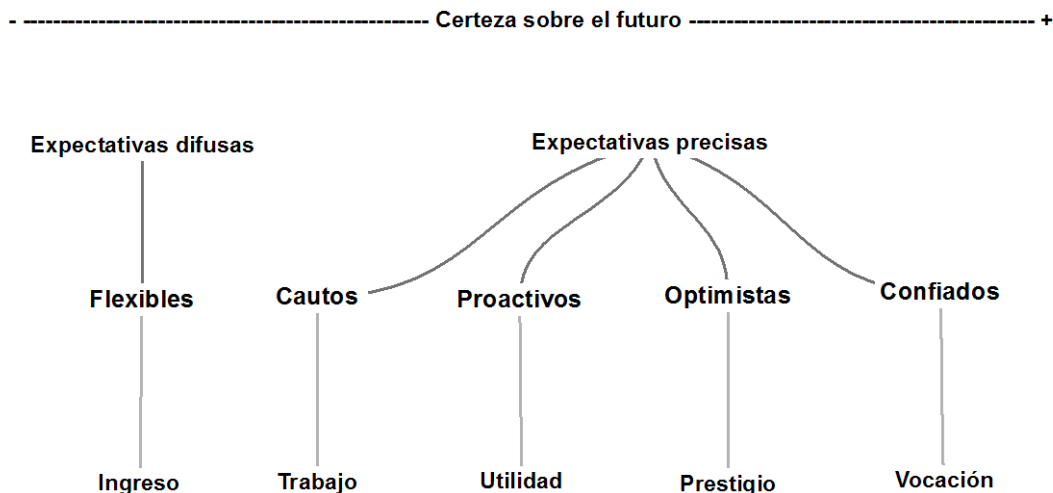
- ------------------------------------------------ Certeza sobre el futuro ------------------------------------------------ +

Expectativas difusas

Expectativas precisas

Flexibles

Cautos

Proactivos

Optimistas

Confiados

Ingreso

Trabajo

Utilidad

Prestigio

Vocación